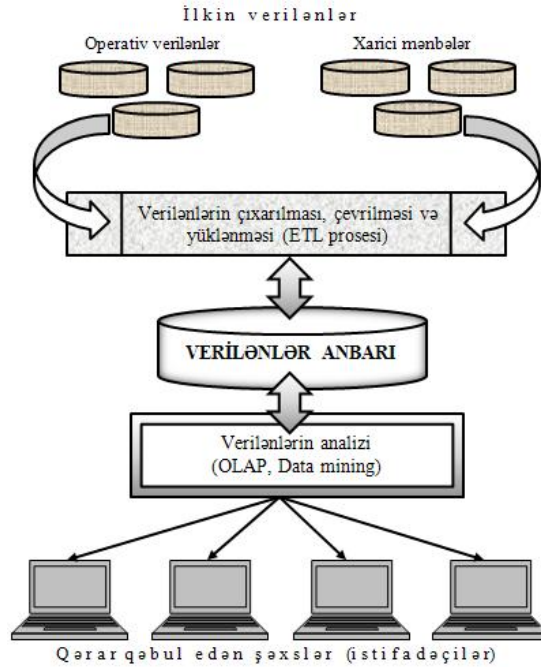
İlkin verilənlər

Operativ verilənlər

Xarici mənbələr

Verilənlərin çıxarılması, çevrilməsi və yüklənməsi (ETL prosesi)

VERİLƏNLƏR ANBARI

Verilənlərin analizi (OLAP, Data mining)

Qərar qəbul edən şəxslər (istifadəçilər)